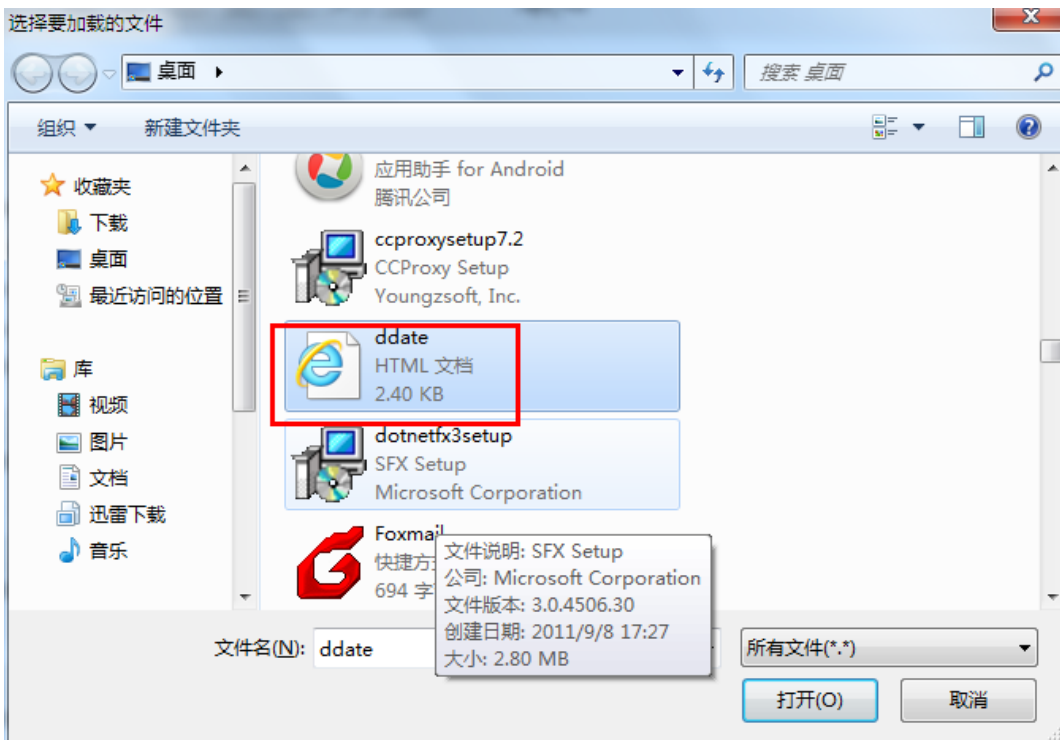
选择要加载的文件

桌面 ▸

搜索 桌面

组织 ▾ 新建文件夹

收藏夹
下载
桌面
最近访问的位置

库
视频
图片
文档
迅雷下载
音乐

应用助手 for Android
腾讯公司

ccproxysetup7.2
CCProxy Setup
Youngzsoft, Inc.

ddate
HTML 文档
2.40 KB

dotnetfx3setup
SFX Setup
Microsoft Corporation

Foxmail
快捷方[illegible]
694 字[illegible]

文件说明: SFX Setup
公司: Microsoft Corporation
文件版本: 3.0.4506.30
创建日期: 2011/9/8 17:27
大小: 2.80 MB

文件名(N): ddate

所有文件(*.*)

打开(O) 取消